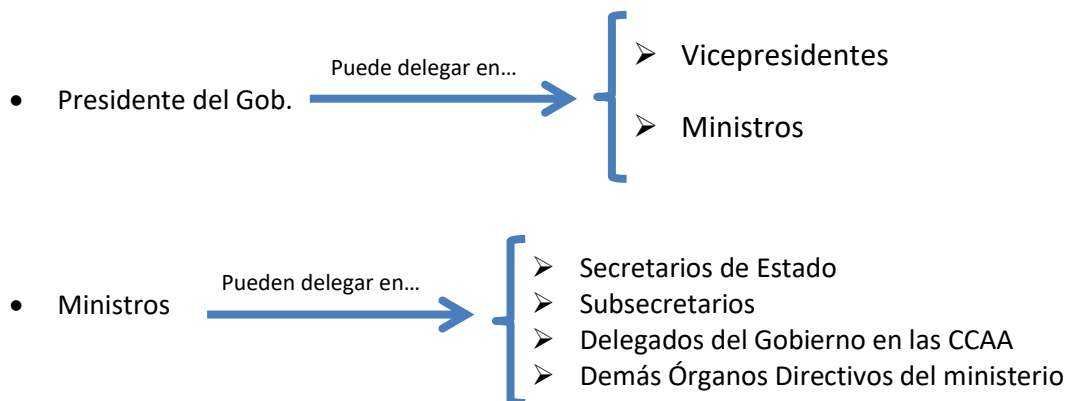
- Presidente del Gob.

Puede delegar en…

- Vicepresidentes
- Ministros

- Ministros

Pueden delegar en…

- Secretarios de Estado
- Subsecretarios
- Delegados del Gobierno en las CCAA
- Demás Órganos Directivos del ministerio